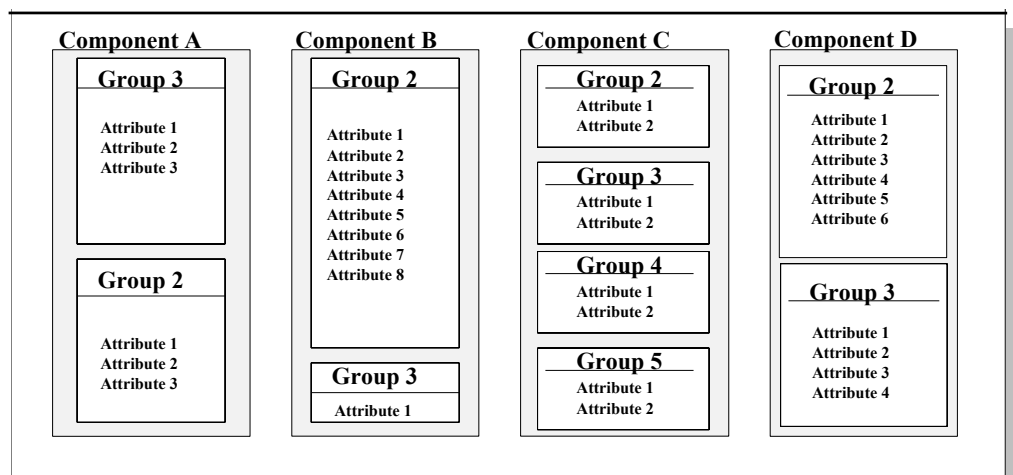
Component A

Group 3

Attribute 1
Attribute 2
Attribute 3

Group 2

Attribute 1
Attribute 2
Attribute 3

Component B

Group 2

Attribute 1
Attribute 2
Attribute 3
Attribute 4
Attribute 5
Attribute 6
Attribute 7
Attribute 8

Group 3

Attribute 1

Component C

Group 2

Attribute 1
Attribute 2

Group 3

Attribute 1
Attribute 2

Group 4

Attribute 1
Attribute 2

Group 5

Attribute 1
Attribute 2

Component D

Group 2

Attribute 1
Attribute 2
Attribute 3
Attribute 4
Attribute 5
Attribute 6

Group 3

Attribute 1
Attribute 2
Attribute 3
Attribute 4